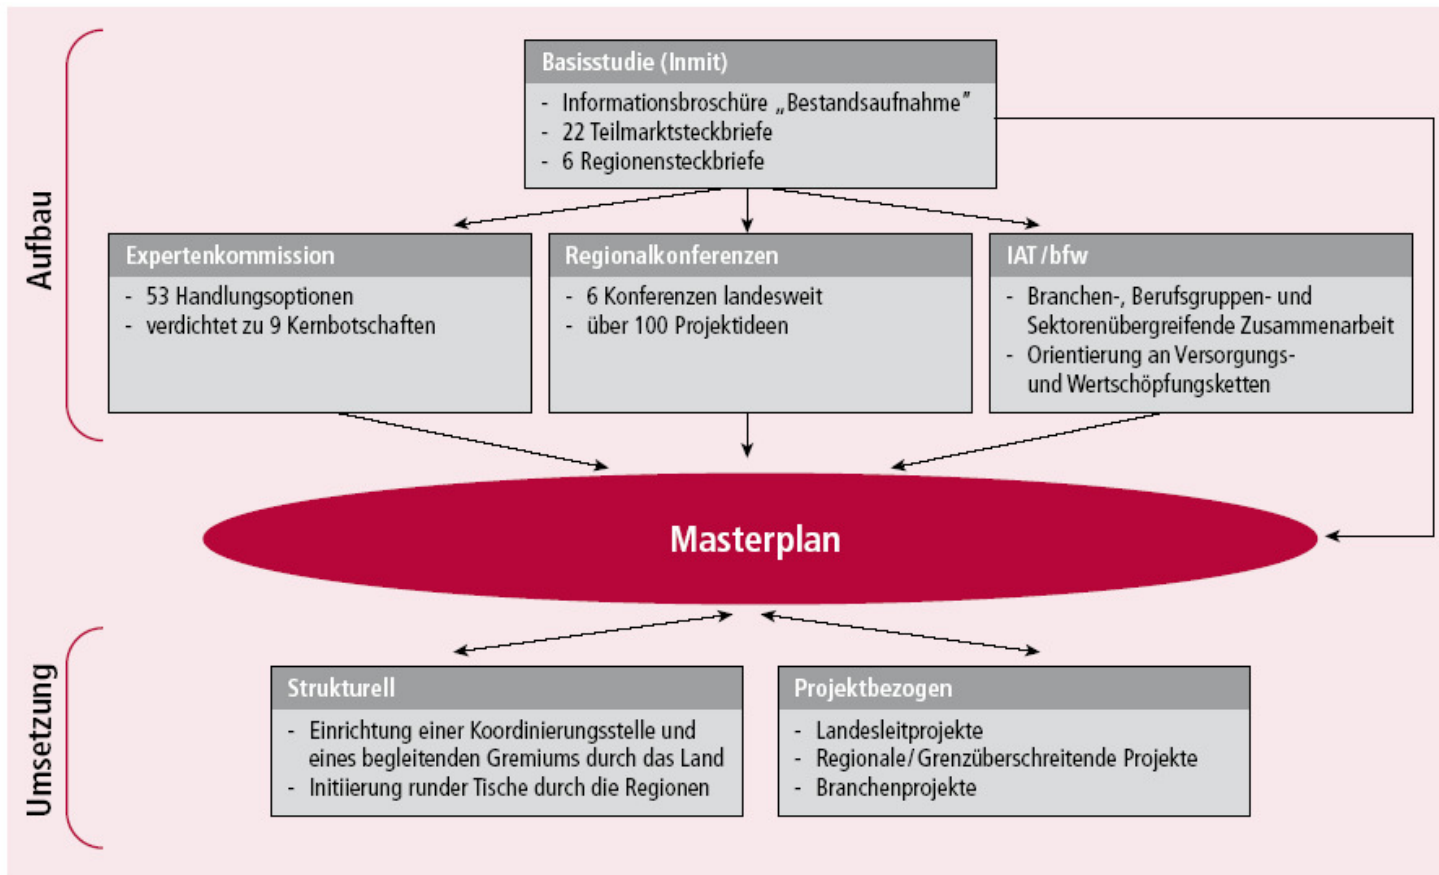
Aufbau

Basisstudie (Inmit)
- Informationsbroschüre „Bestandsaufnahme"
- 22 Teilmarktsteckbriefe
- 6 Regionensteckbriefe

Expertenkommission
- 53 Handlungsoptionen
- verdichtet zu 9 Kernbotschaften

Regionalkonferenzen
- 6 Konferenzen landesweit
- über 100 Projektideen

IAT / bfw
- Branchen-, Berufsgruppen- und Sektorenübergreifende Zusammenarbeit
- Orientierung an Versorgungs- und Wertschöpfungsketten

Masterplan

Umsetzung

Strukturell
- Einrichtung einer Koordinierungsstelle und eines begleitenden Gremiums durch das Land
- Initiierung runder Tische durch die Regionen

Projektbezogen
- Landesleitprojekte
- Regionale / Grenzüberschreitende Projekte
- Branchenprojekte